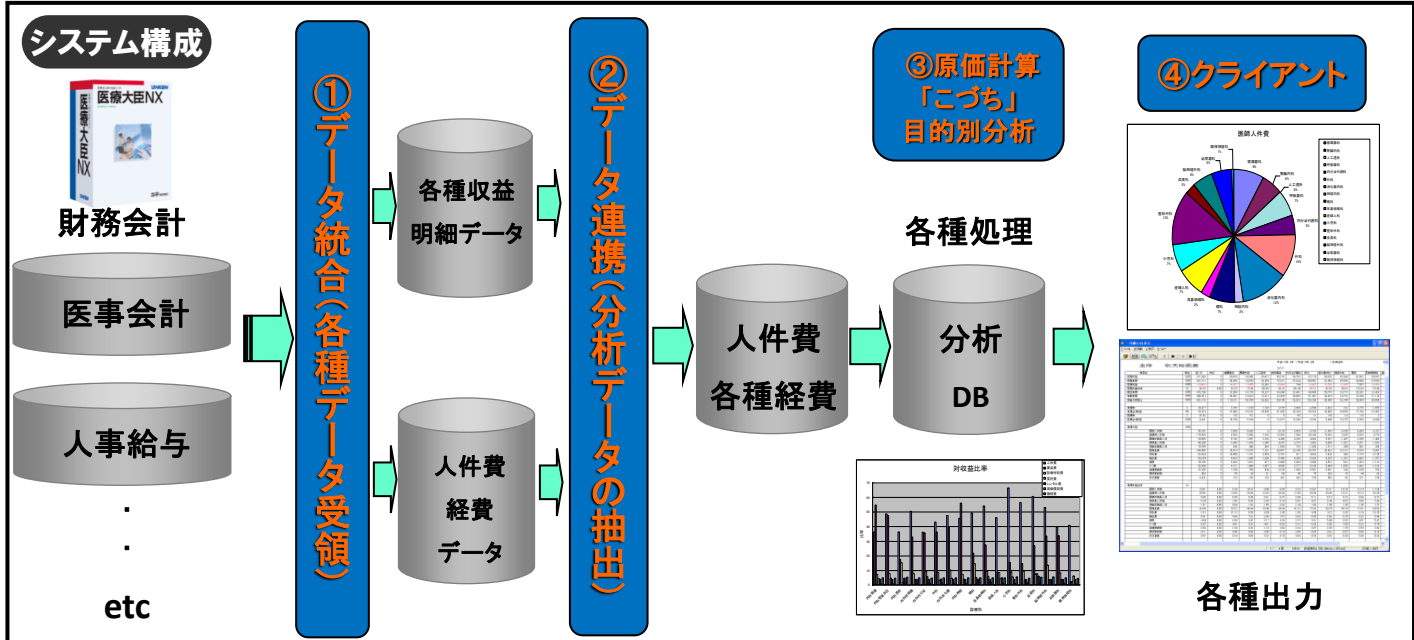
システム構成

医療大臣NX

財務会計

医事会計

人事給与

・
・

etc

①データ統合(各種データ受領)

各種収益明細データ

人件費経費データ

②データ連携(分析データの抽出)

人件費
各種経費

③原価計算
「こづち」
目的別分析

各種処理

分析
DB

④クライアント

医師人件費

対収益比率

各種出力